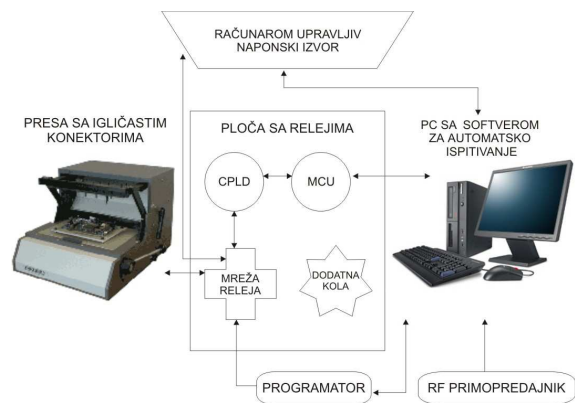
RAČUNAROM UPRAVLJIV NAPONSKI IZVOR

PRESA SA IGLIČASTIM KONEKTORIMA

PLOČA SA RELEJIMA

PC SA SOFTVEROM ZA AUTOMATSKO ISPITIVANJE

CPLD

MCU

MREŽA RELEJA

DODATNA KOLA

PROGRAMATOR

RF PRIMOPREDAJNIK